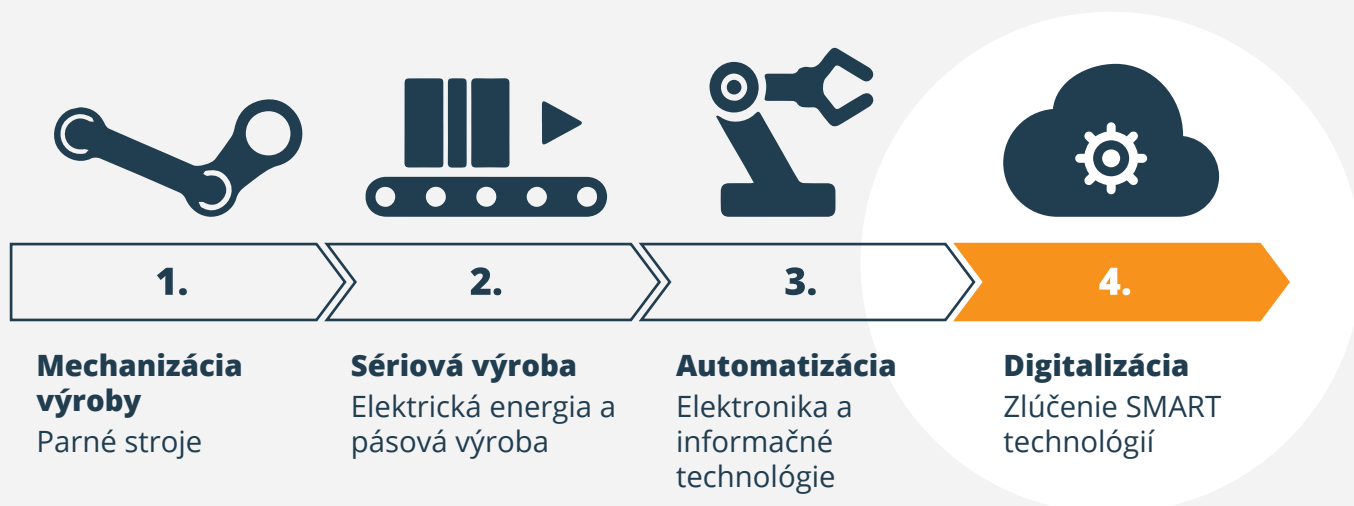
1.

2.

3.

4.

**Mechanizácia výroby**
Parné stroje

**Sériová výroba**
Elektrická energia a pásová výroba

**Automatizácia**
Elektronika a informačné technológie

**Digitalizácia**
Zlúčenie SMART technológií